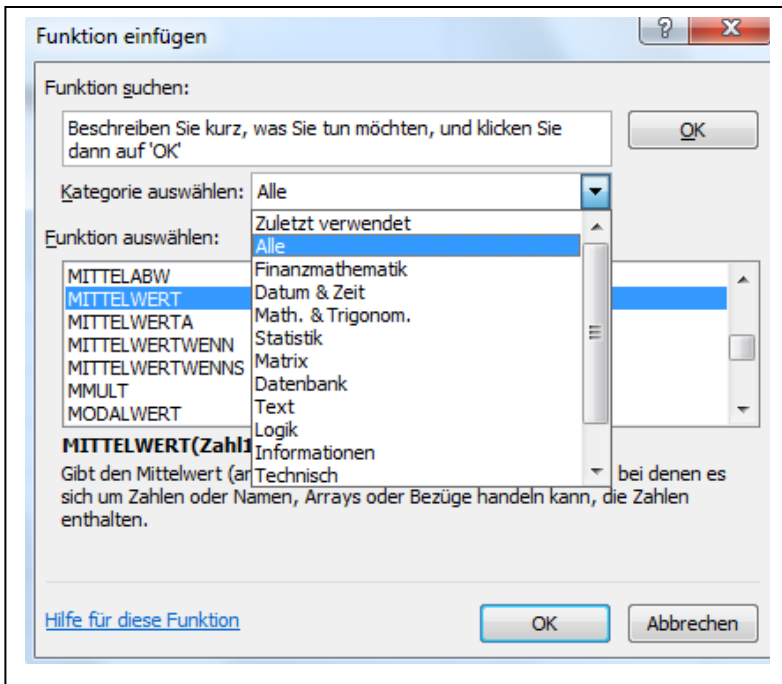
Funktion einfügen

?

X

Funktion suchen:

Beschreiben Sie kurz, was Sie tun möchten, und klicken Sie dann auf 'OK'

OK

Kategorie auswählen: Alle

Zuletzt verwendet
Alle
Finanzmathematik
Datum & Zeit
Math. & Trigonom.
Statistik
Matrix
Datenbank
Text
Logik
Informationen
Technisch

Funktion auswählen:

MITTELABW
MITTELWERT
MITTELWERTA
MITTELWERTWENN
MITTELWERTWENNS
MMULT
MODALWERT

MITTELWERT(Zahl1

Gibt den Mittelwert (ar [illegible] bei denen es sich um Zahlen oder Namen, Arrays oder Bezüge handeln kann, die Zahlen enthalten.

Hilfe für diese Funktion

OK

Abbrechen